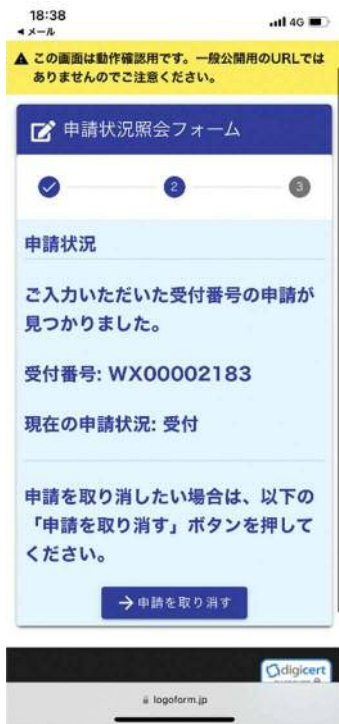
18:38
◂ メール
4G

▲ この画面は動作確認用です。一般公開用のURLではありませんのでご注意ください。

申請状況照会フォーム

2
3

申請状況

ご入力いただいた受付番号の申請が見つかりました。

受付番号: WX00002183

現在の申請状況: 受付

申請を取り消したい場合は、以下の「申請を取り消す」ボタンを押してください。

→ 申請を取り消す

digicert

logoform.jp